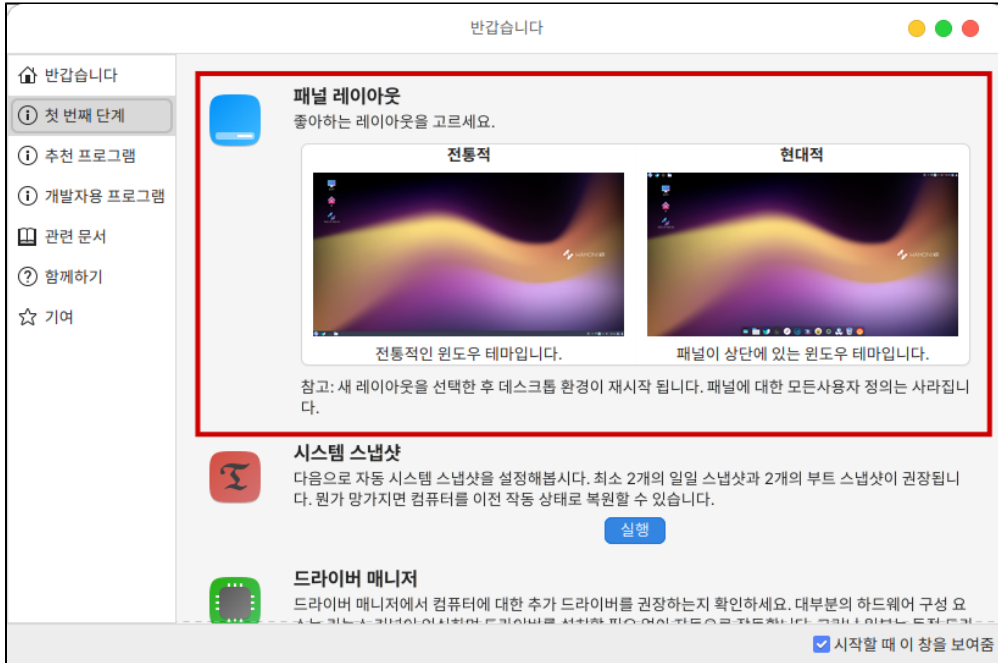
반갑습니다

반갑습니다
첫 번째 단계
추천 프로그램
개발자용 프로그램
관련 문서
함께하기
기여

패널 레이아웃
좋아하는 레이아웃을 고르세요.

| 전통적 | 현대적 |
|---|---|
| 전통적인 윈도우 테마입니다. | 패널이 상단에 있는 윈도우 테마입니다. |

참고: 새 레이아웃을 선택한 후 데스크톱 환경이 재시작 됩니다. 패널에 대한 모든사용자 정의는 사라집니다.

시스템 스냅샷
다음으로 자동 시스템 스냅샷을 설정해봅시다. 최소 2개의 일일 스냅샷과 2개의 부트 스냅샷이 권장됩니다. 뭔가 망가지면 컴퓨터를 이전 작동 상태로 복원할 수 있습니다.
실행

드라이버 매니저
드라이버 매니저에서 컴퓨터에 대한 추가 드라이버를 권장하는지 확인하세요. 대부분의 하드웨어 구성 요 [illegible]

시작할 때 이 창을 보여줌